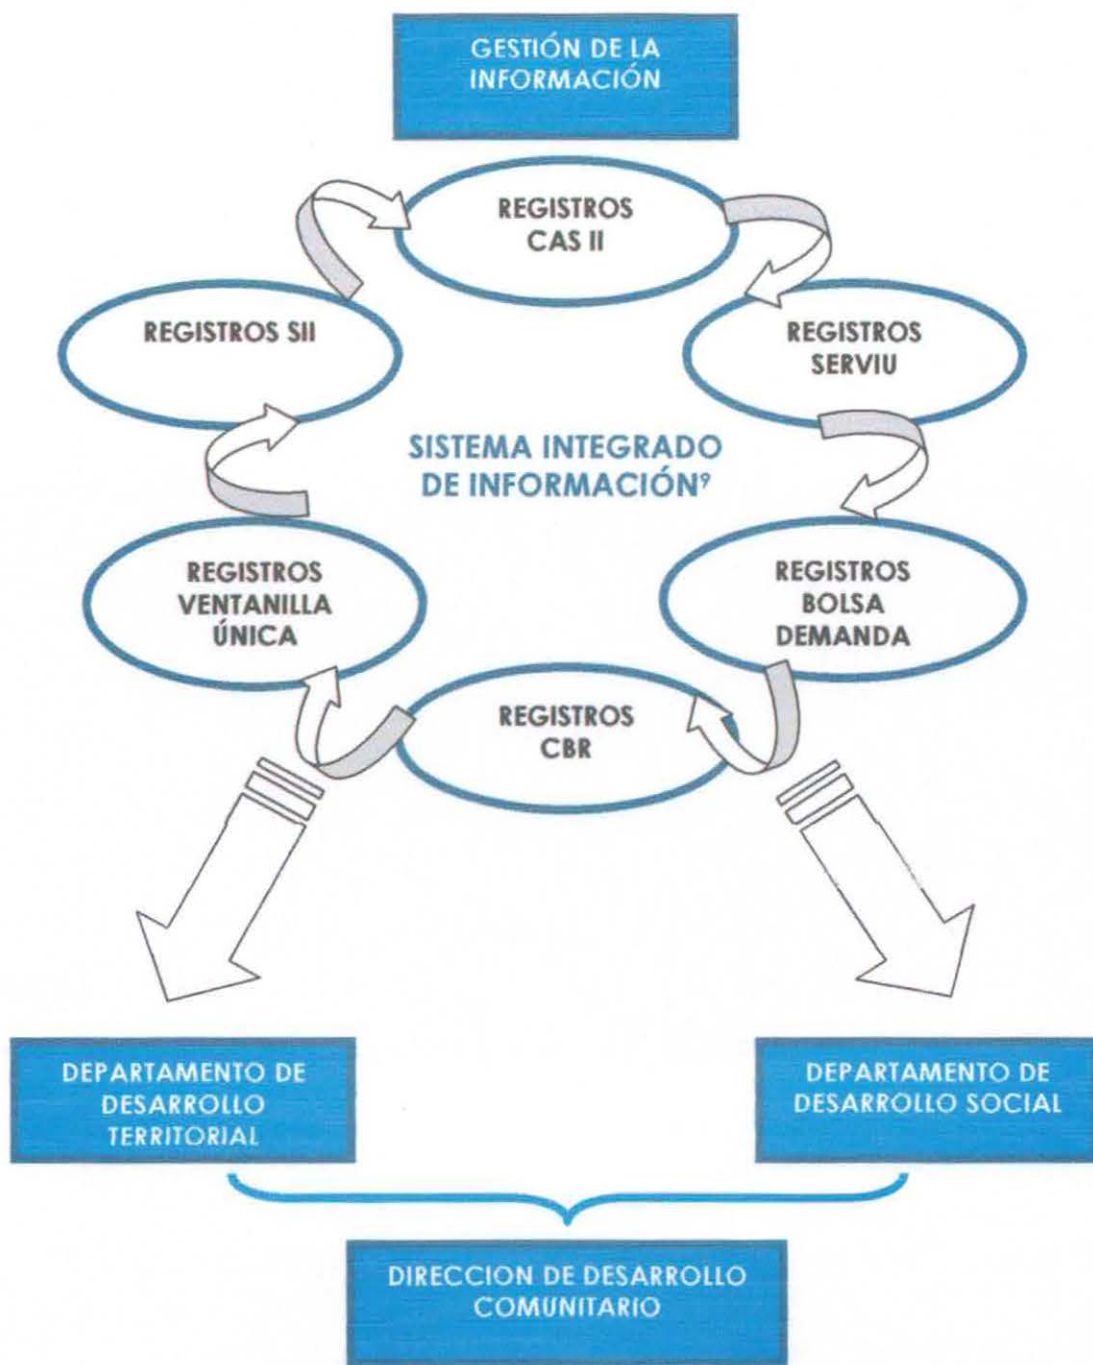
GESTIÓN DE LA INFORMACIÓN

REGISTROS CAS II

REGISTROS SII

REGISTROS SERVIU

SISTEMA INTEGRADO DE INFORMACIÓN$^9$

REGISTROS VENTANILLA ÚNICA

REGISTROS BOLSA DEMANDA

REGISTROS CBR

DEPARTAMENTO DE DESARROLLO TERRITORIAL

DEPARTAMENTO DE DESARROLLO SOCIAL

DIRECCION DE DESARROLLO COMUNITARIO